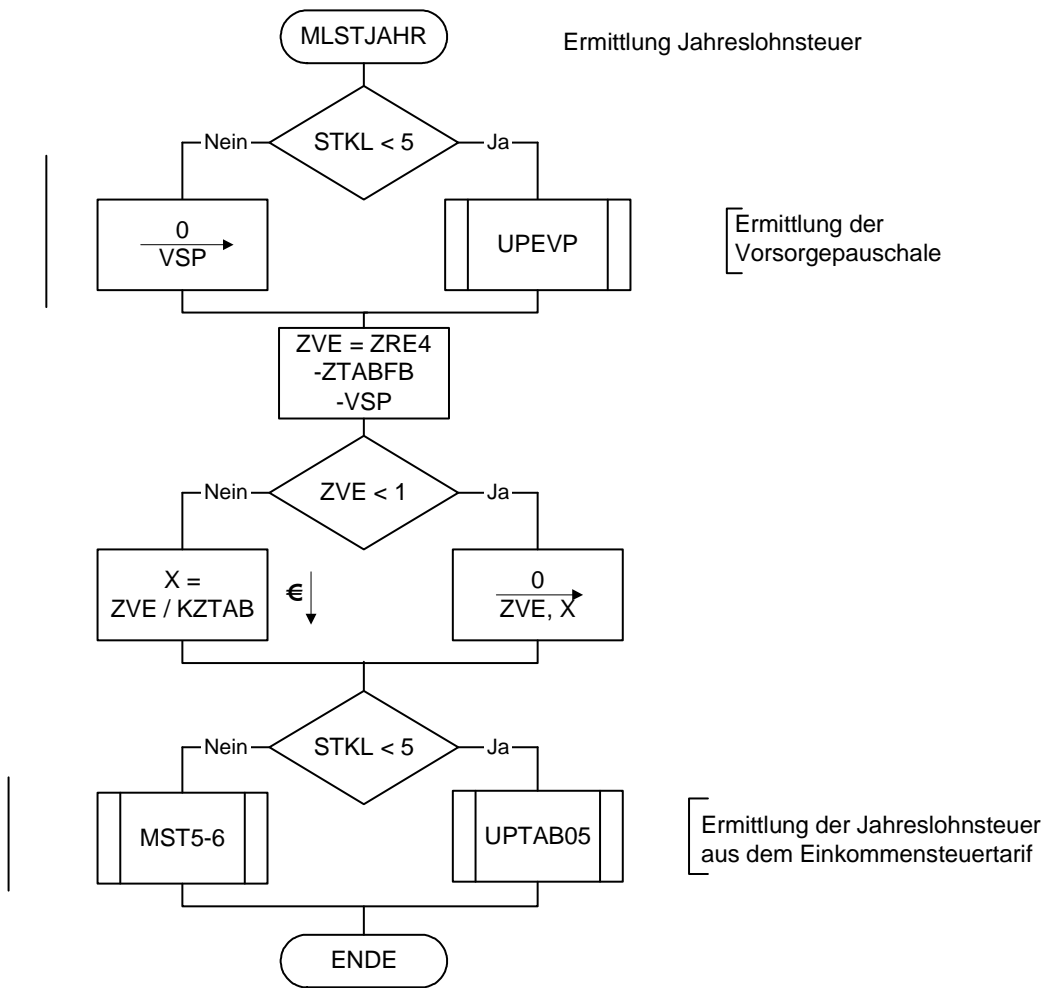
MLSTJAHR

Ermittlung Jahreslohnsteuer

Nein STKL < 5 Ja

0
VSP

UPEVP

Ermittlung der Vorsorgepauschale

ZVE = ZRE4
-ZTABFB
-VSP

Nein ZVE < 1 Ja

X =
ZVE / KZTAB

€

0
ZVE, X

Nein STKL < 5 Ja

MST5-6

UPTAB05

Ermittlung der Jahreslohnsteuer aus dem Einkommensteuertarif

ENDE